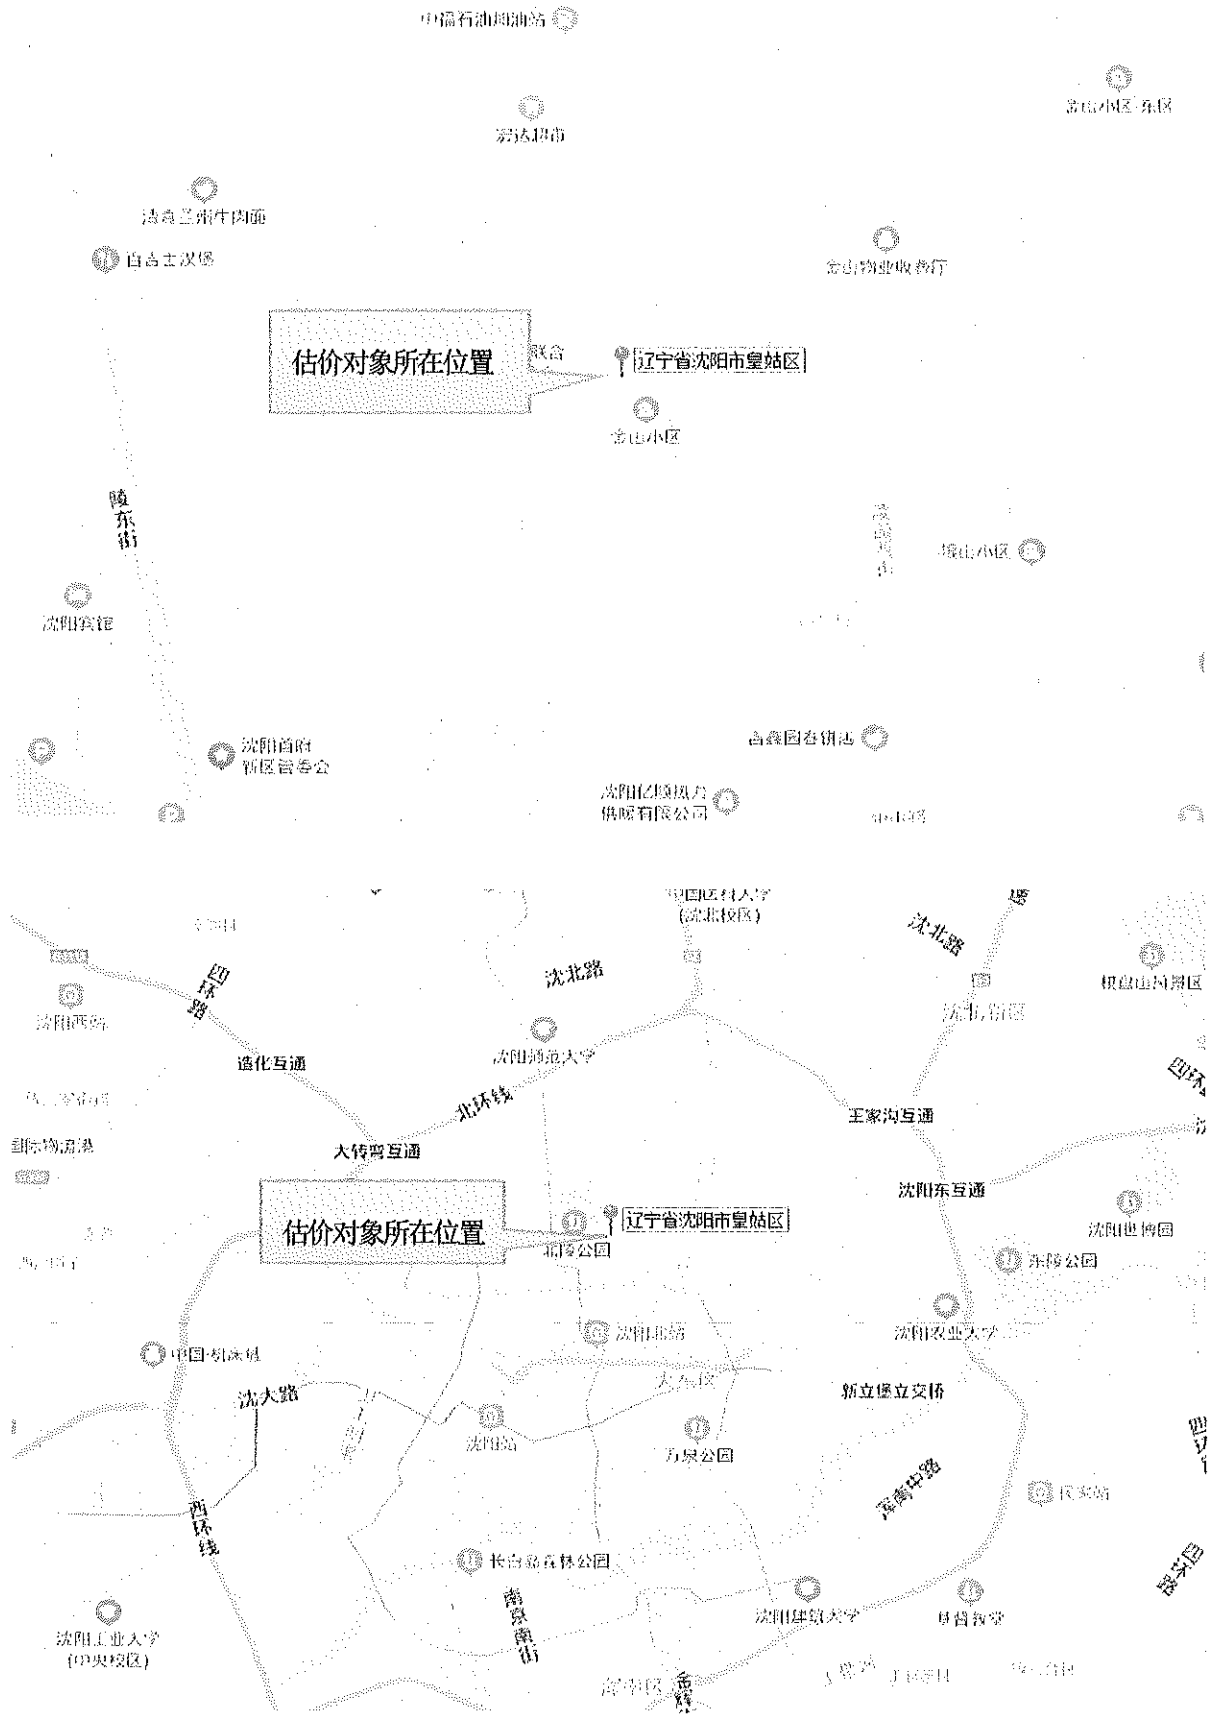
中福石油加油站

金山小区-东区

新达超市

清真兰州牛肉面

百合士汉堡

金山物业收费厅

估价对象所在位置

联合

辽宁省沈阳市皇姑区

金山小区

陵东街

坡山小区

沈阳宾馆

沈阳首府新区管委会

合鑫园春饼店

沈阳亿顺热力供暖有限公司

中国医科大学(沈北校区)

沈北路

沈北路

根盘山风景区

沈阳西站

四环路

沈北新区

造化互通

沈阳师范大学

北环线

王家沟互通

四环

国际物流港

大转弯互通

沈阳东互通

估价对象所在位置

辽宁省沈阳市皇姑区

北陵公园

沈阳世博园

东陵公园

沈阳北站

沈阳农业大学

中国-沈阳

沈大路

新立堡立交桥

沈阳站

万泉公园

西环线

深南中路

长白岛森林公园

沈阳工业大学(中央校区)

南京南街

沈阳建筑大学

浑南区

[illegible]